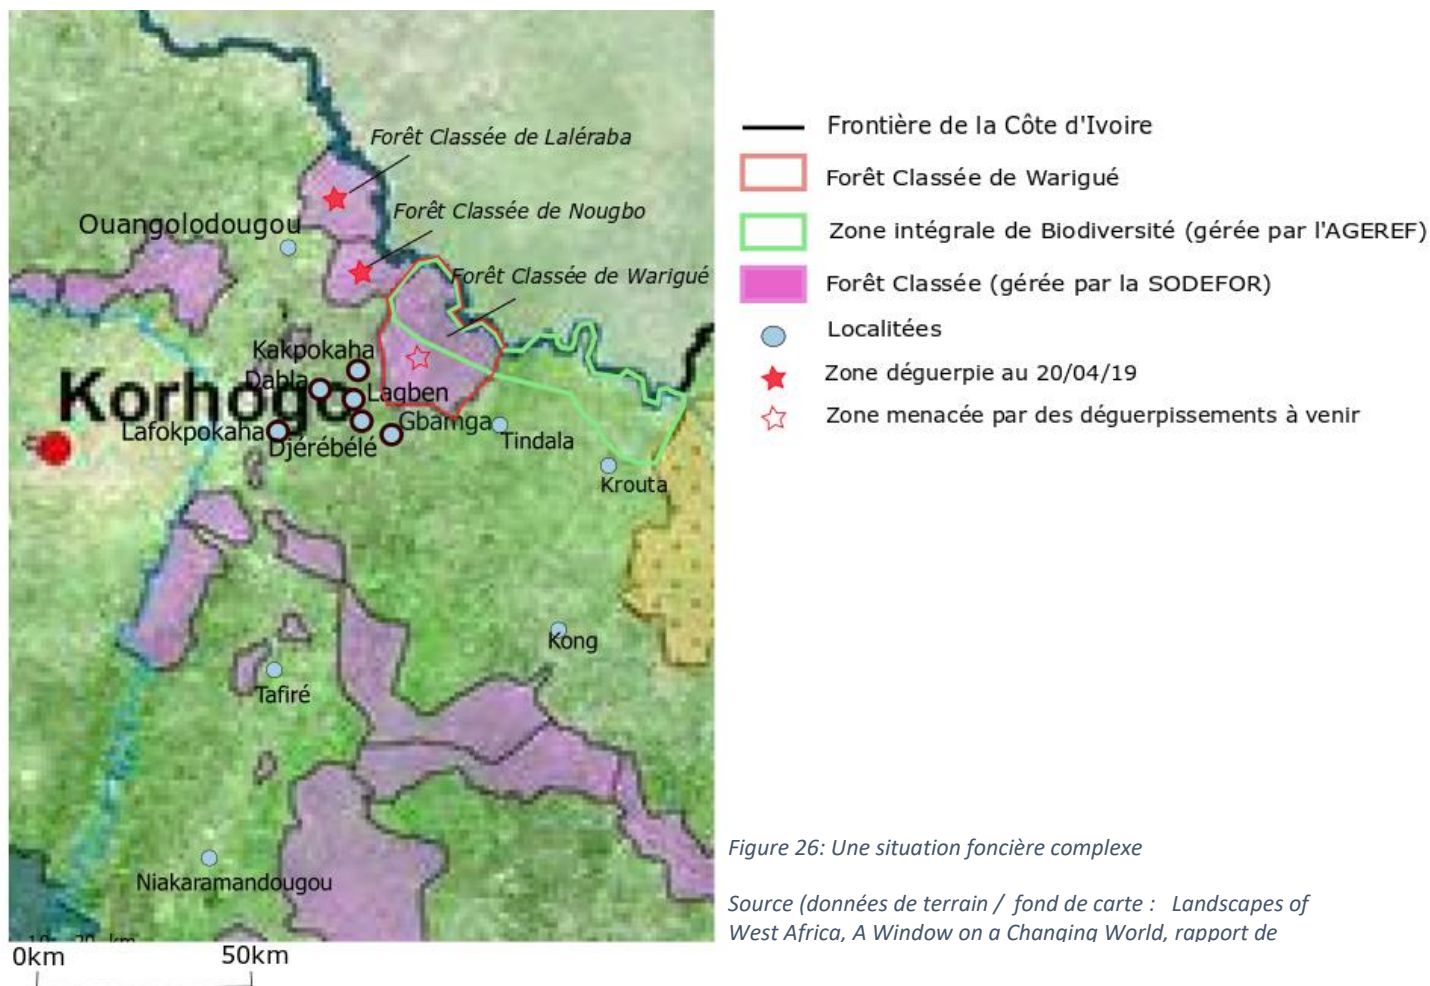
Forêt Classée de Laléraba

Forêt Classée de Nougbo

Ouangolodougou

Forêt Classée de Warigué

Kakpokaha

Dabla

Korhogo

Lagben

Lafokpokaha

Gbamga

Djérébélé

Tindala

Krouta

Kong

Tafiré

Niakaramandougou

0km

50km

Frontière de la Côte d'Ivoire

Forêt Classée de Warigué

Zone intégrale de Biodiversité (gérée par l'AGEREF)

Forêt Classée (gérée par la SODEFOR)

Localitées

Zone déguerpie au 20/04/19

Zone menacée par des déguerpissements à venir

Figure 26: Une situation foncière complexe

Source (données de terrain / fond de carte : Landscapes of West Africa, A Window on a Changing World, rapport de